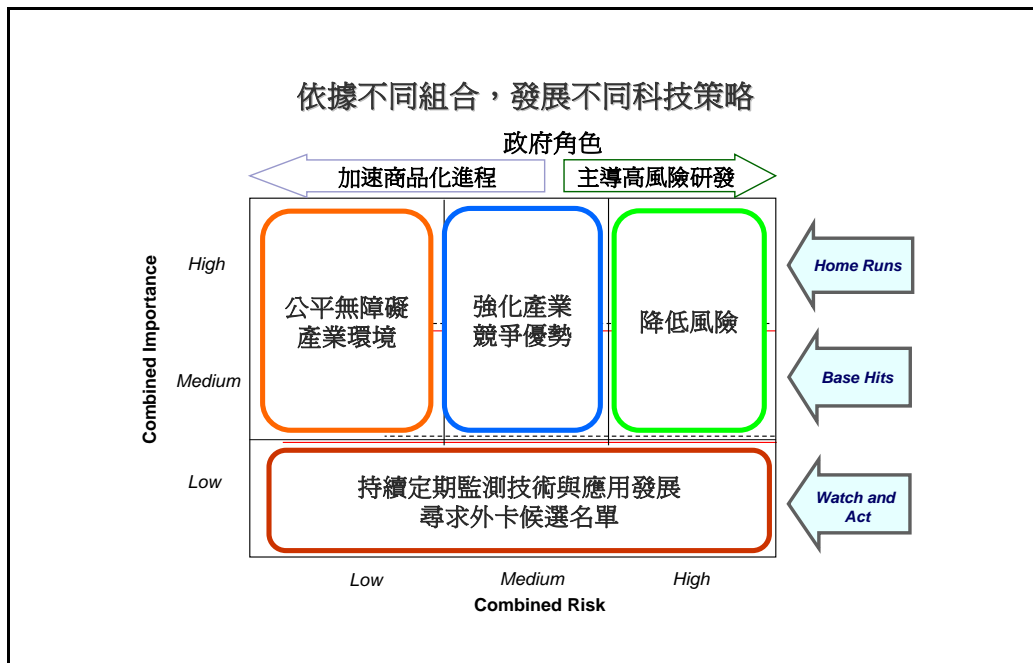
依據不同組合，發展不同科技策略

政府角色

加速商品化進程

主導高風險研發

Combined Importance

High

Medium

Low

公平無障礙產業環境

強化產業競爭優勢

降低風險

持續定期監測技術與應用發展
尋求外卡候選名單

Home Runs

Base Hits

Watch and Act

Low

Medium

High

Combined Risk